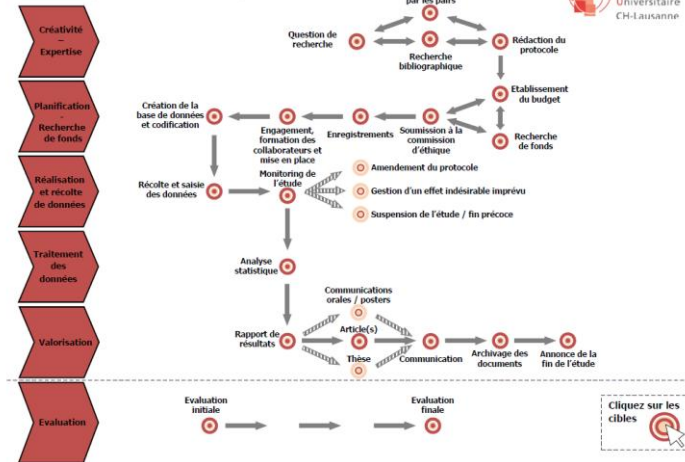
par les pairs

Universitaire CH-Lausanne

Créativité – Expertise

Question de recherche

Recherche bibliographique

Rédaction du protocole

Planification - Recherche de fonds

Etablissement du budget

Création de la base de données et codification

Engagement, formation des collaborateurs et mise en place

Enregistrements

Soumission à la commission d'éthique

Recherche de fonds

Réalisation et récolte de données

Récolte et saisie des données

Monitoring de l'étude

Amendement du protocole

Gestion d'un effet indésirable imprévu

Suspension de l'étude / fin précoce

Traitement des données

Analyse statistique

Valorisation

Communications orales / posters

Rapport de résultats

Article(s)

Thèse

Communication

Archivage des documents

Annonce de la fin de l'étude

Evaluation

Evaluation initiale

Evaluation finale

Cliquez sur les cibles